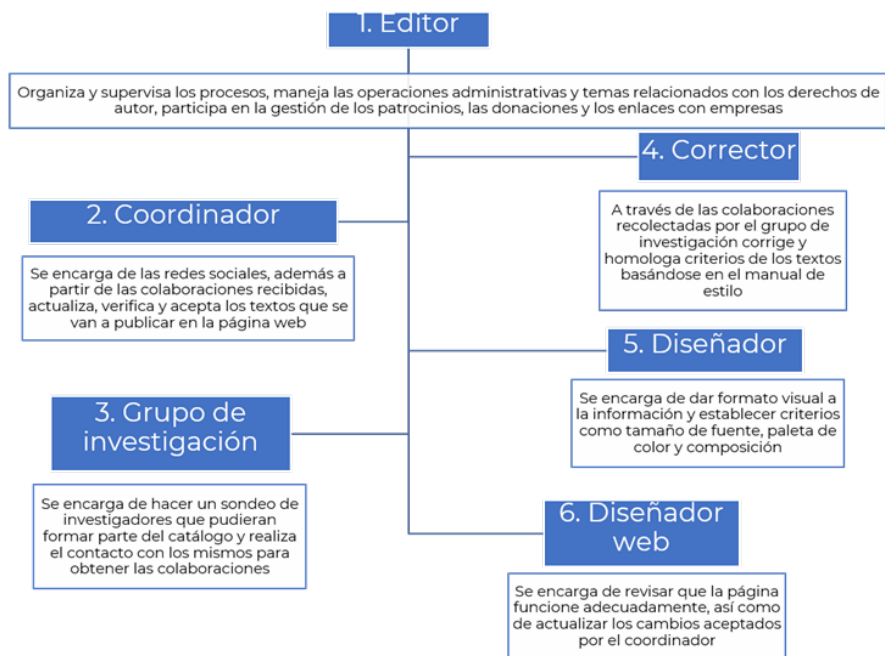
1. Editor

Organiza y supervisa los procesos, maneja las operaciones administrativas y temas relacionados con los derechos de autor, participa en la gestión de los patrocinios, las donaciones y los enlaces con empresas

4. Corrector

A través de las colaboraciones recolectadas por el grupo de investigación corrige y homologa criterios de los textos basándose en el manual de estilo

2. Coordinador

Se encarga de las redes sociales, además a partir de las colaboraciones recibidas, actualiza, verifica y acepta los textos que se van a publicar en la página web

5. Diseñador

Se encarga de dar formato visual a la información y establecer criterios como tamaño de fuente, paleta de color y composición

3. Grupo de investigación

Se encarga de hacer un sondeo de investigadores que pudieran formar parte del catálogo y realiza el contacto con los mismos para obtener las colaboraciones

6. Diseñador web

Se encarga de revisar que la página funcione adecuadamente, así como de actualizar los cambios aceptados por el coordinador